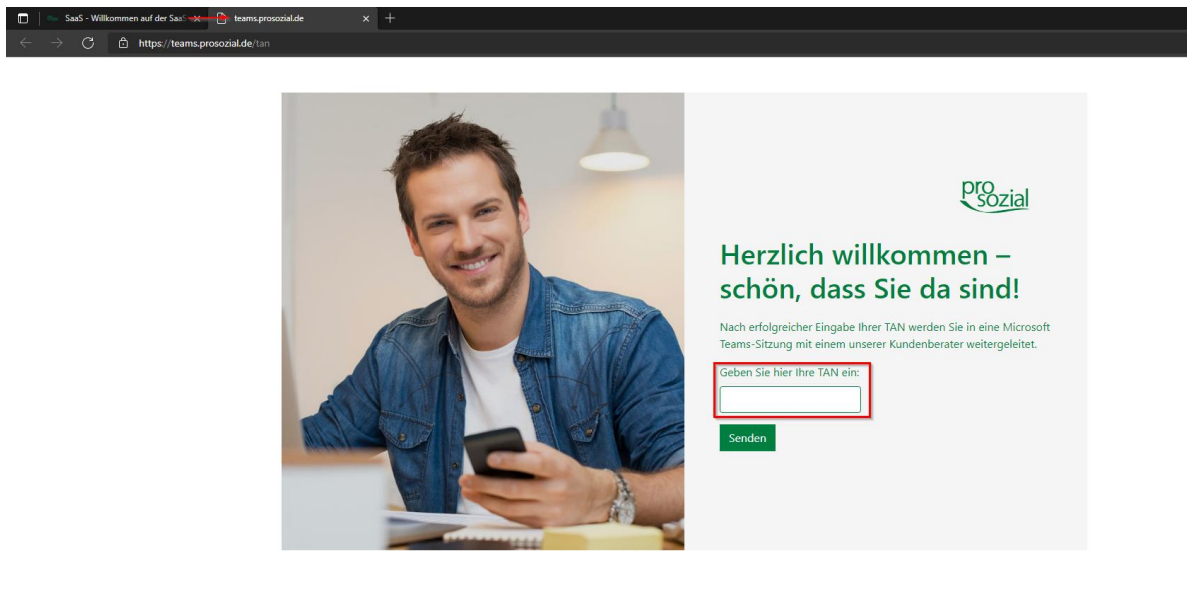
SaaS - Willkommen auf der SaaS
teams.prosozial.de
https://teams.prosozial.de/tan

pro sozial

Herzlich willkommen – schön, dass Sie da sind!

Nach erfolgreicher Eingabe Ihrer TAN werden Sie in eine Microsoft Teams-Sitzung mit einem unserer Kundenberater weitergeleitet.

Geben Sie hier Ihre TAN ein:

Senden